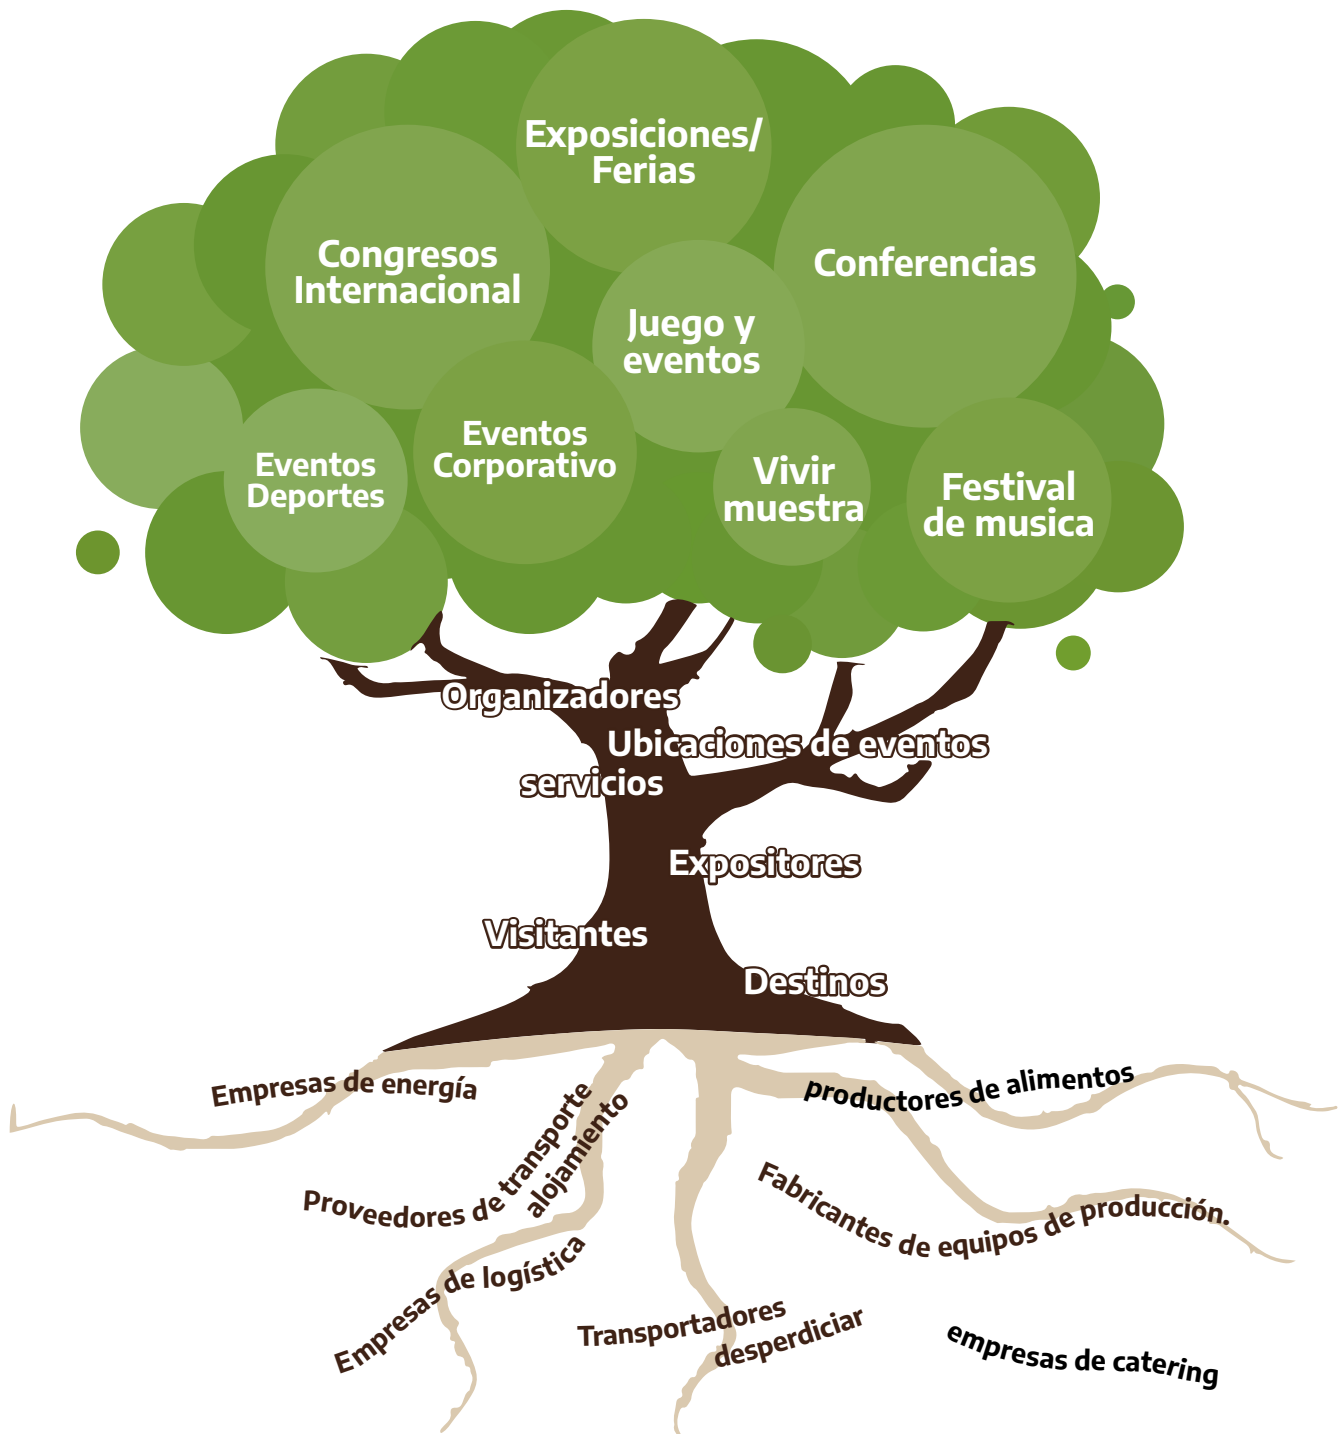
Exposiciones/ Ferias

Congresos Internacional

Conferencias

Juego y eventos

Eventos Corporativo

Eventos Deportes

Vivir muestra

Festival de musica

Organizadores

Ubicaciones de eventos

servicios

Expositores

Visitantes

Destinos

Empresas de energía

Proveedores de transporte

alojamiento

productores de alimentos

Fabricantes de equipos de producción.

Empresas de logística

Transportadores

desperdiciar

empresas de catering